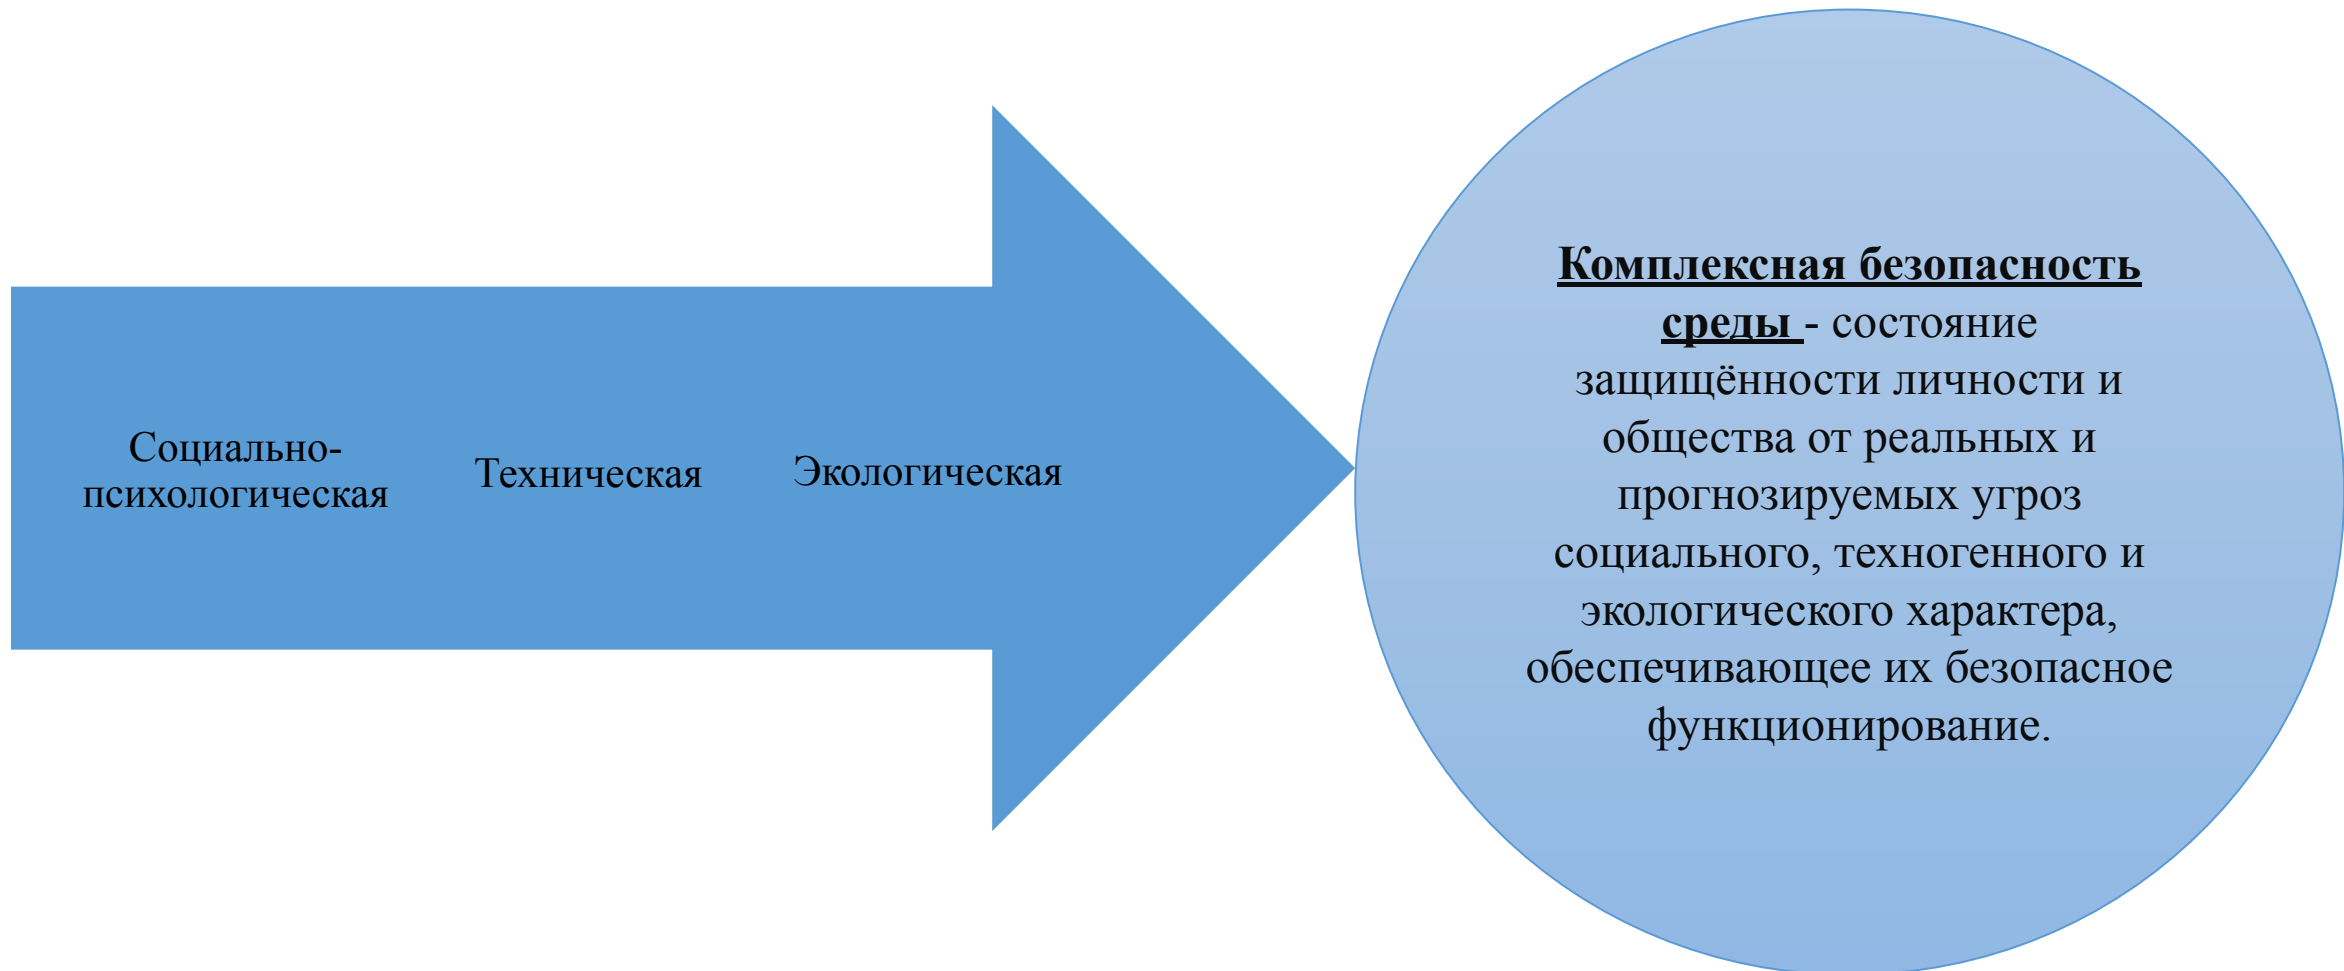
Социально-психологическая

Техническая

Экологическая

**Комплексная безопасность среды** - состояние защищённости личности и общества от реальных и прогнозируемых угроз социального, техногенного и экологического характера, обеспечивающее их безопасное функционирование.